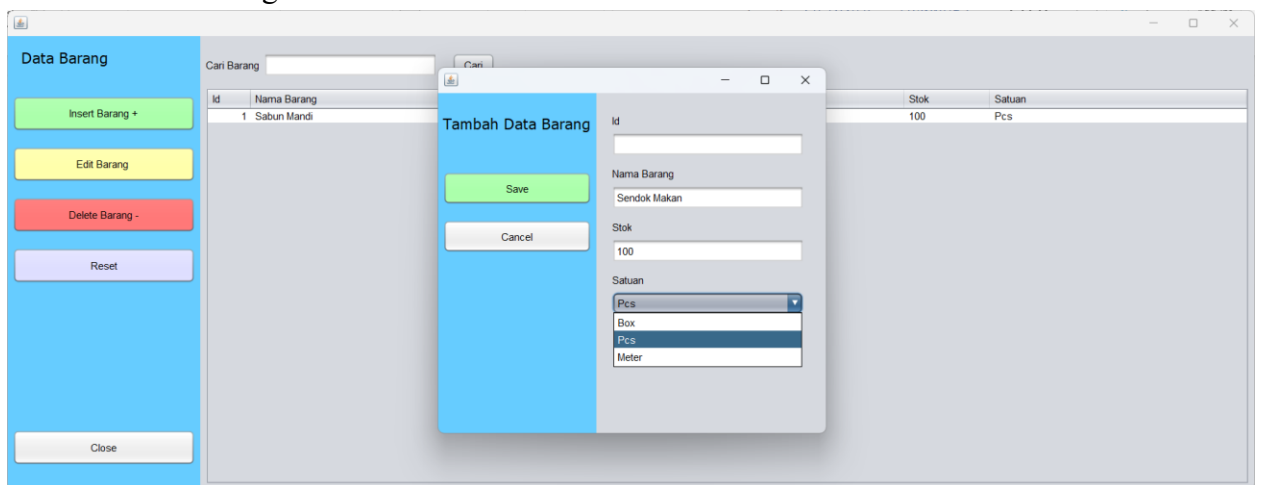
Data Barang

Insert Barang +

Edit Barang

Delete Barang -

Reset

Close

Cari Barang

Cari

| Id | Nama Barang | Stok | Satuan |
|---|---|---|---|
| 1 | Sabun Mandi | 100 | Pcs |

Tambah Data Barang

Save

Cancel

Id

Nama Barang

Sendok Makan

Stok

100

Satuan

Pcs

Box

Pcs

Meter